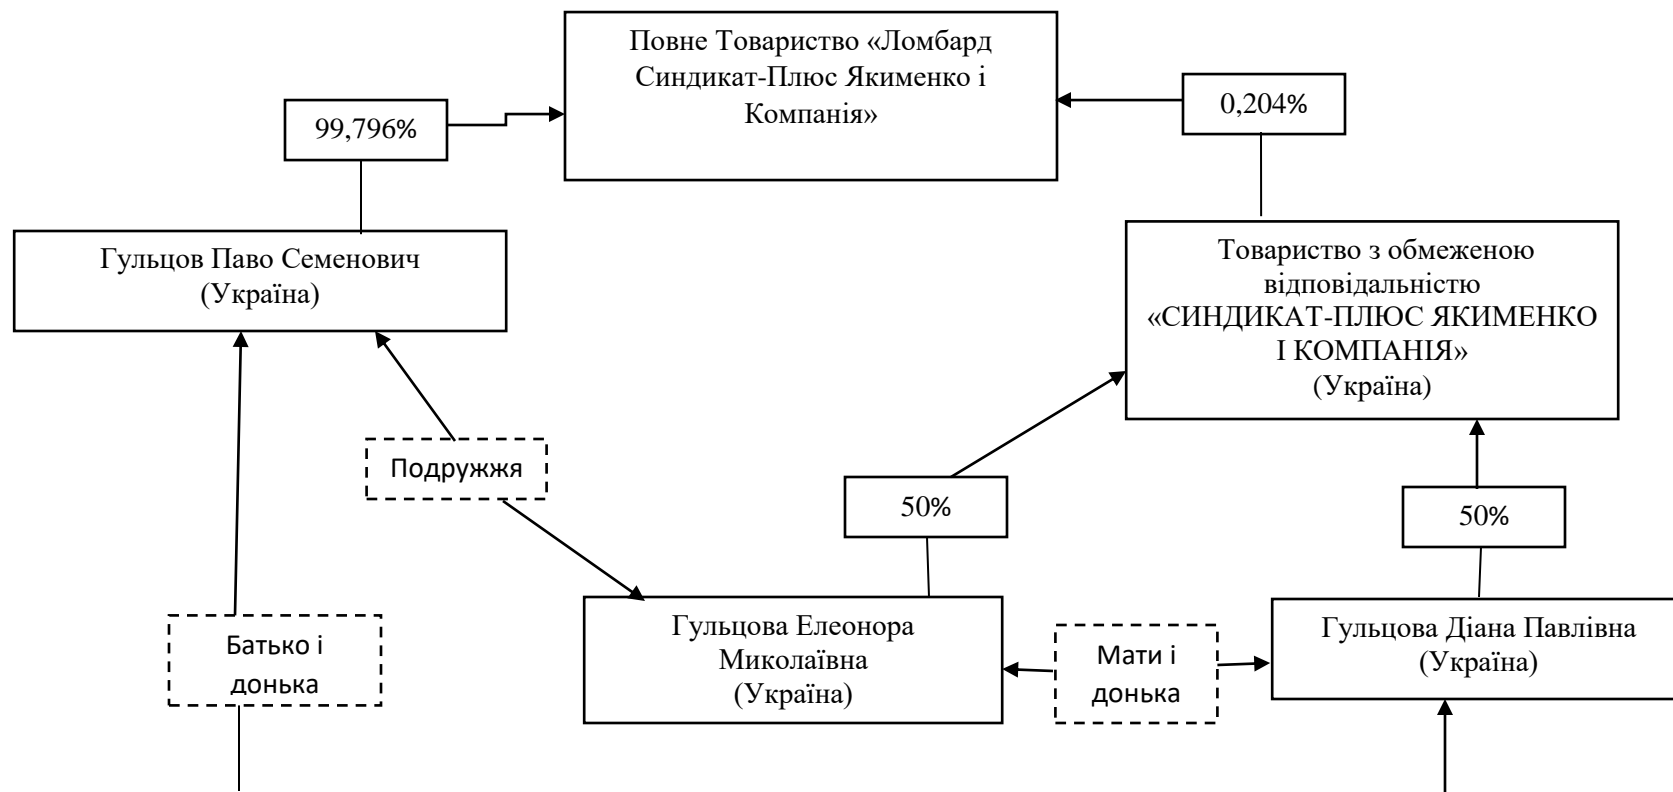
Повне Товариство «Ломбард Синдикат-Плюс Якименко і Компанія»

99,796%

0,204%

Гульцов Паво Семенович (Україна)

Товариство з обмеженою відповідальністю «СИНДИКАТ-ПЛЮС ЯКИМЕНКО І КОМПАНІЯ» (Україна)

Подружжя

50%

50%

Батько і донька

Гульцова Елеонора Миколаївна (Україна)

Мати і донька

Гульцова Діана Павлівна (Україна)